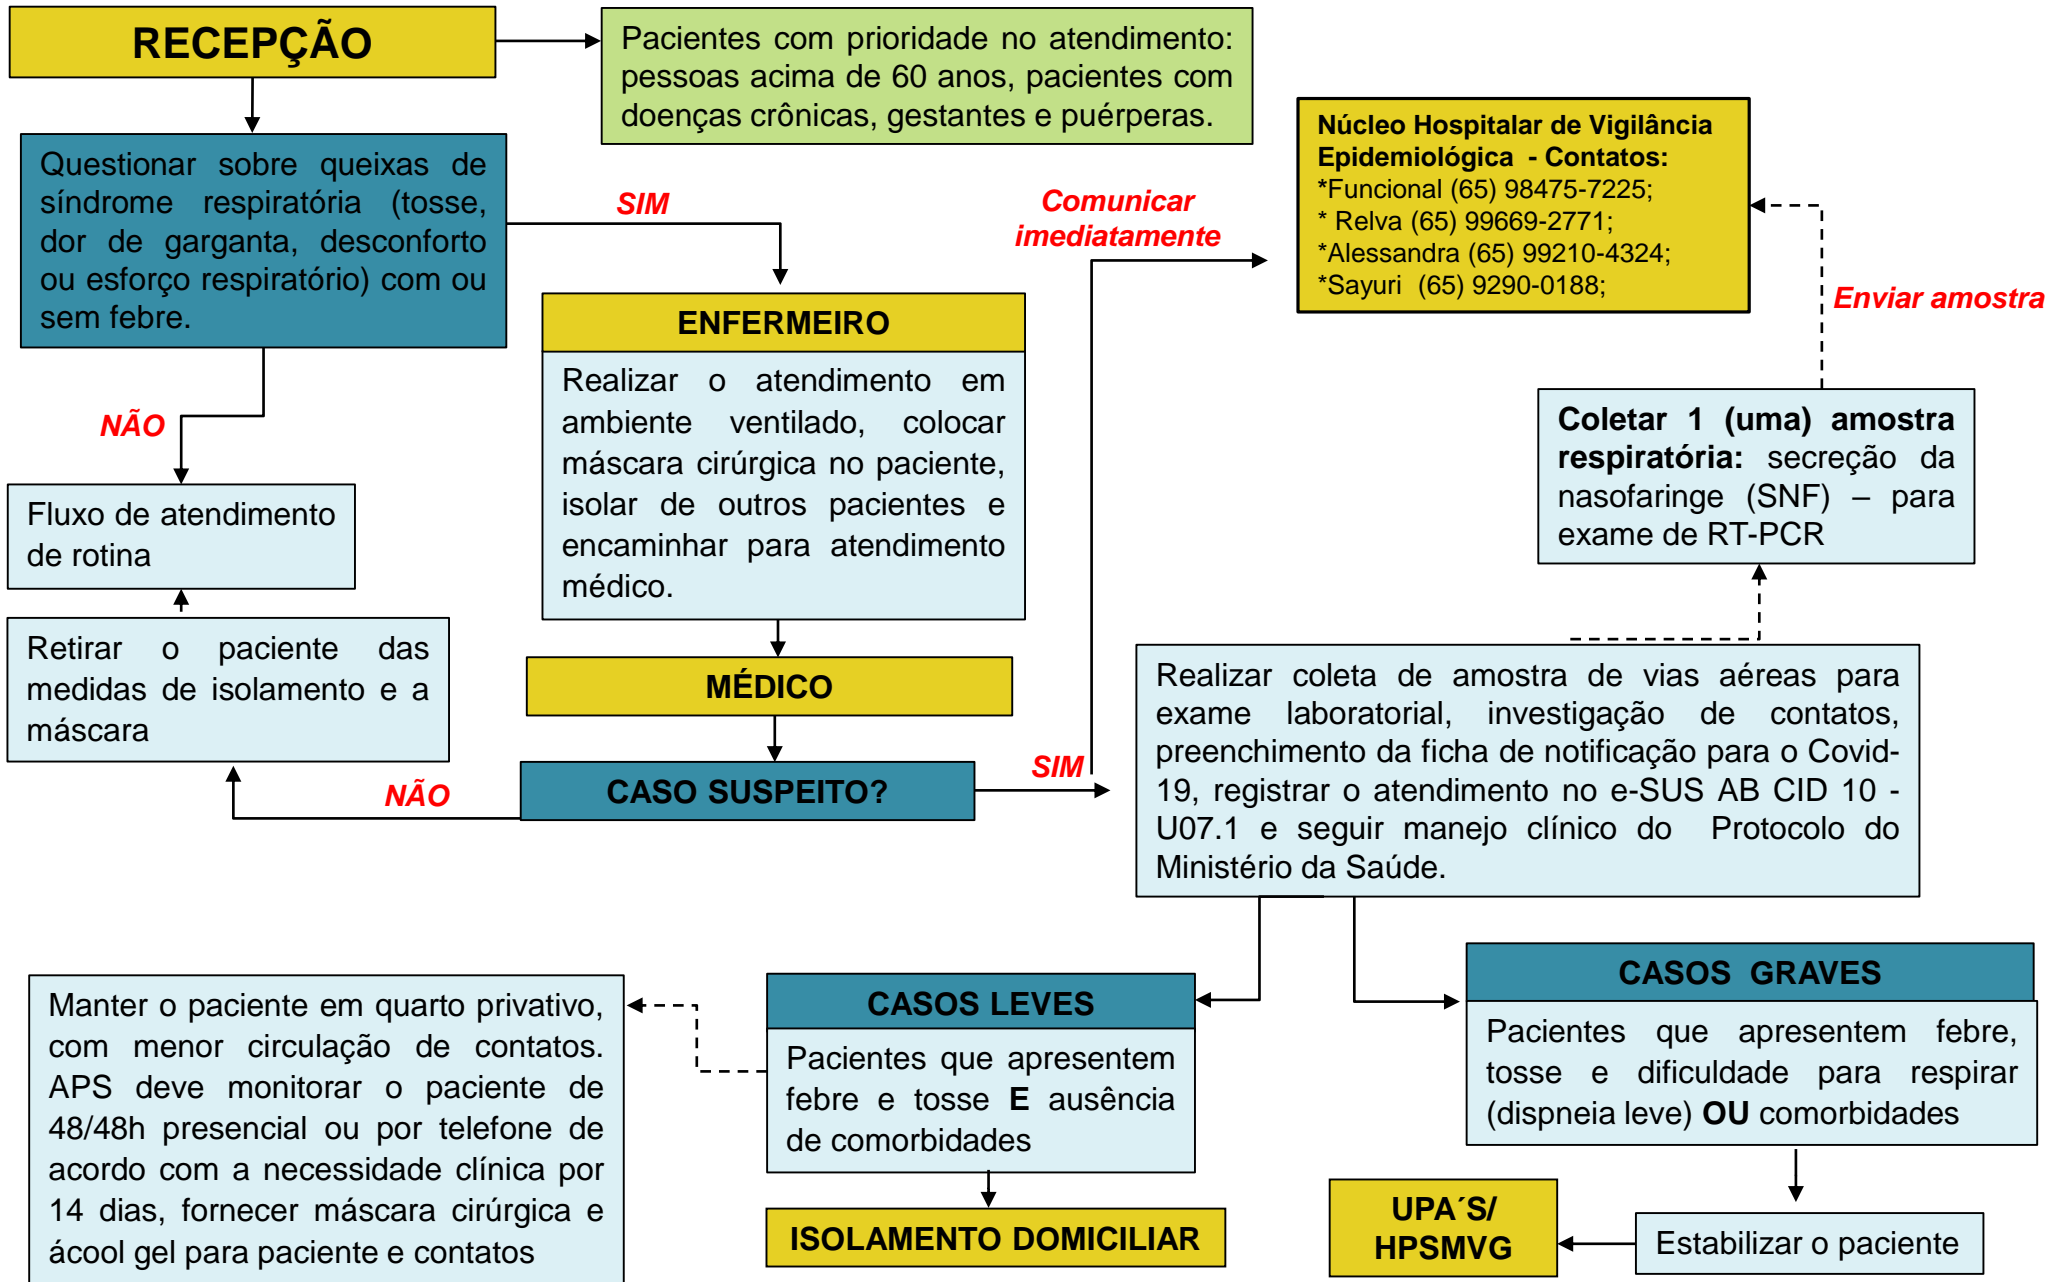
RECEPÇÃO

Pacientes com prioridade no atendimento: pessoas acima de 60 anos, pacientes com doenças crônicas, gestantes e puérperas.

Questionar sobre queixas de síndrome respiratória (tosse, dor de garganta, desconforto ou esforço respiratório) com ou sem febre.

SIM

Comunicar imediatamente

Núcleo Hospitalar de Vigilância Epidemiológica - Contatos:
*Funcional (65) 98475-7225;
* Relva (65) 99669-2771;
*Alessandra (65) 99210-4324;
*Sayuri (65) 9290-0188;

Enviar amostra

ENFERMEIRO

Realizar o atendimento em ambiente ventilado, colocar máscara cirúrgica no paciente, isolar de outros pacientes e encaminhar para atendimento médico.

NÃO

Fluxo de atendimento de rotina

Coletar 1 (uma) amostra respiratória: secreção da nasofaringe (SNF) – para exame de RT-PCR

Retirar o paciente das medidas de isolamento e a máscara

MÉDICO

Realizar coleta de amostra de vias aéreas para exame laboratorial, investigação de contatos, preenchimento da ficha de notificação para o Covid-19, registrar o atendimento no e-SUS AB CID 10 - U07.1 e seguir manejo clínico do Protocolo do Ministério da Saúde.

SIM

NÃO

CASO SUSPEITO?

CASOS GRAVES

Pacientes que apresentem febre, tosse e dificuldade para respirar (dispneia leve) OU comorbidades

Manter o paciente em quarto privativo, com menor circulação de contatos. APS deve monitorar o paciente de 48/48h presencial ou por telefone de acordo com a necessidade clínica por 14 dias, fornecer máscara cirúrgica e ácool gel para paciente e contatos

CASOS LEVES

Pacientes que apresentem febre e tosse E ausência de comorbidades

ISOLAMENTO DOMICILIAR

UPA´S/ HPSMVG

Estabilizar o paciente